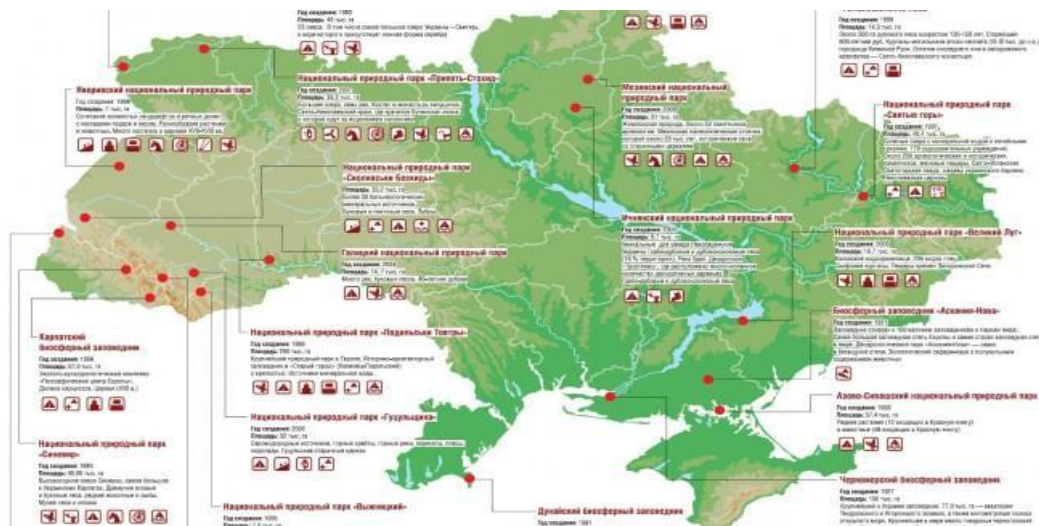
Год создания: 1983
Площадь: 40 тыс. га
33 озера. В том числе самое большое озеро Украины — Свитязь, и еще которое по происхождению: южная форма озера

Год создания: 1999
Площадь: 14,3 тыс. га

Яворивский национальный природный парк
Год создания: 1998
Площадь: 7 тыс. га

Национальный природный парк «Припять-Стоход»
Год создания: 2007
Площадь: 39,3 тыс. га

Мезенский национальный природный парк
Год создания: 2006
Площадь: 31 тыс. га

Национальный природный парк «Святые горы»
Год создания: 1997
Площадь: 40,4 тыс. га

Национальный природный парк «Сколевские Бескиды»
Год создания: 1999
Площадь: 35,2 тыс. га

Галицкий национальный природный парк
Год создания: 2004
Площадь: 14,7 тыс. га

Ичнянский национальный природный парк
Год создания: 2004
Площадь: 9,7 тыс. га

Национальный природный парк «Великий Луг»
Год создания: 2006
Площадь: 16,7 тыс. га

Биосферный заповедник «Аскания-Нова»
Год создания: 1921

Национальный природный парк «Подольские Товтры»
Год создания: 1996
Площадь: 260 тыс. га

Карпатский биосферный заповедник
Год создания: 1968
Площадь: 57,9 тыс. га

Национальный природный парк «Гуцульщина»
Год создания: 2002
Площадь: 32 тыс. га

Азово-Сивашский национальный природный парк
Год создания: 1993
Площадь: 57,4 тыс. га

Национальный природный парк «Синевир»
Год создания: 1989
Площадь: 40,4 тыс. га

Черноморский биосферный заповедник
Год создания: 1927
Площадь: 109 тыс. га

Национальный природный парк «Вижницкий»
Год создания: 1995

Дунайский биосферный заповедник
Год создания: 1981